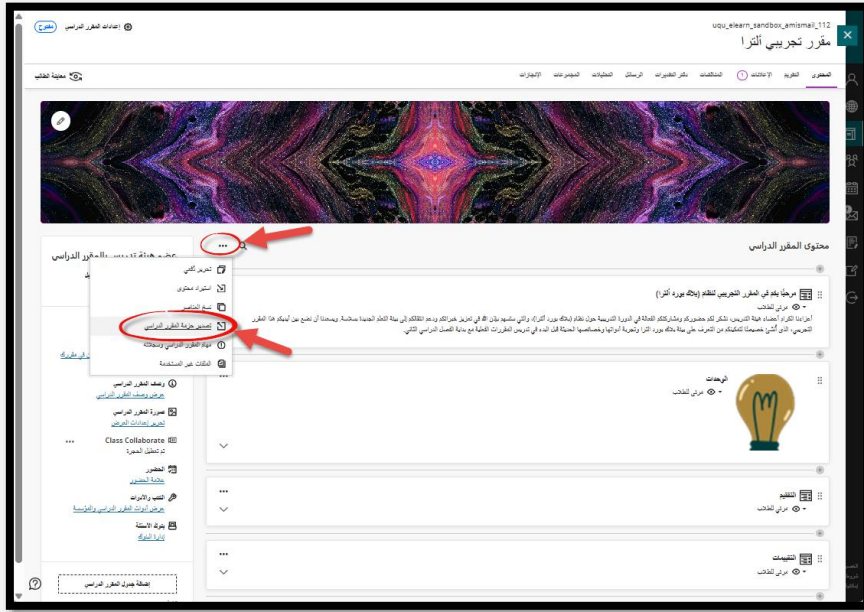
uqu_elearn_sandbox_amismail_112
مقرر تجريبي ألترا

إعدادات المقرر الدراسي
مفتوح

المحتوى التقويم الإعلانات المناقشات دفتر التقديرات الرسائل التحليلات المجموعات الإنجازات

معاينة الطالب

محتوى المقرر الدراسي

تحرير كمي
استيراد محتوى
نسخ العناصر
تصدير حزمة المقرر الدراسي
مواد المقرر الدراسي وسجلاته
الملفات غير المستخدمة

مرحبًا بكم في المقرر التجريبي لنظام (بلاك بورد ألترا)
مرئي للطلاب
أعزائنا الكرام أعضاء هيئة التدريس، نشكر لكم حضوركم ومشاركتكم الفعالة في الدورة التدريبية حول نظام (بلاك بورد ألترا)، والتي نسأل الله أن تعزز خبراتكم وتدعم انتقالكم إلى بيئة التعلم الجديدة بسلاسة. ويسعدنا أن نضع بين أيديكم هذا المقرر التجريبي، الذي أُنشئ خصيصًا لتمكينكم من التعرف على بيئة بلاك بورد ألترا وتجربة أدواتها وخصائصها الحديثة قبل البدء في تدريس المقررات الفعلية مع بداية الفصل الدراسي الثاني.

الوحدات
مرئي للطلاب

التقييم
مرئي للطلاب

التقييمات
مرئي للطلاب

عضو هيئة تدريس بالمقرر الدراسي

وصف المقرر الدراسي
عرض وصف المقرر الدراسي
صورة المقرر الدراسي
تحرير إعدادات العرض
Class Collaborate
تم تعطيل الحجرة
الحضور
علامة الحضور
الكتب والأدوات
عرض أدوات المقرر الدراسي والمؤسسة
بنوك الأسئلة
إدارة البنوك

إضافة جدول المقرر الدراسي